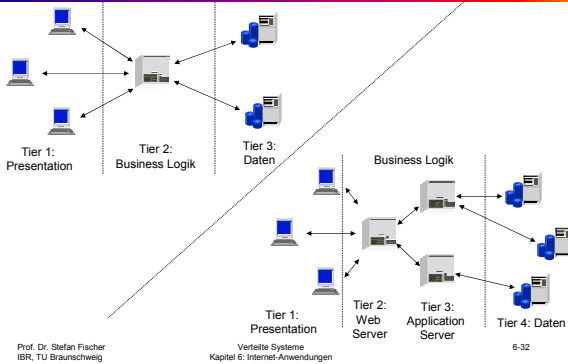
Tier 1:
Presentation

Tier 2:
Business Logik

Tier 3:
Daten

Business Logik

Tier 1:
Presentation

Tier 2:
Web
Server

Tier 3:
Application
Server

Tier 4: Daten

Prof. Dr. Stefan Fischer
IBR, TU Braunschweig

Verteilte Systeme
Kapitel 6: Internet-Anwendungen

6-32